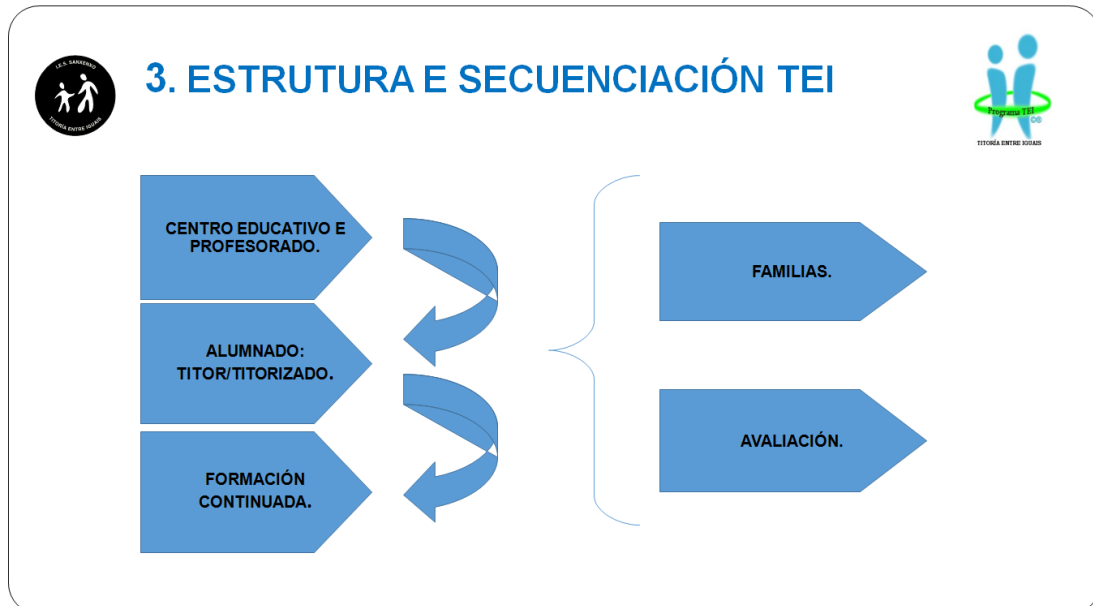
I.E.S. SANXENXO
TITORÍA ENTRE IGUAIS

3. ESTRUTURA E SECUENCIACIÓN TEI

Programa TEI
TITORÍA ENTRE IGUAIS

CENTRO EDUCATIVO E PROFESORADO.

ALUMNADO: TITOR/TITORIZADO.

FORMACIÓN CONTINUADA.

FAMILIAS.

AVALIACIÓN.